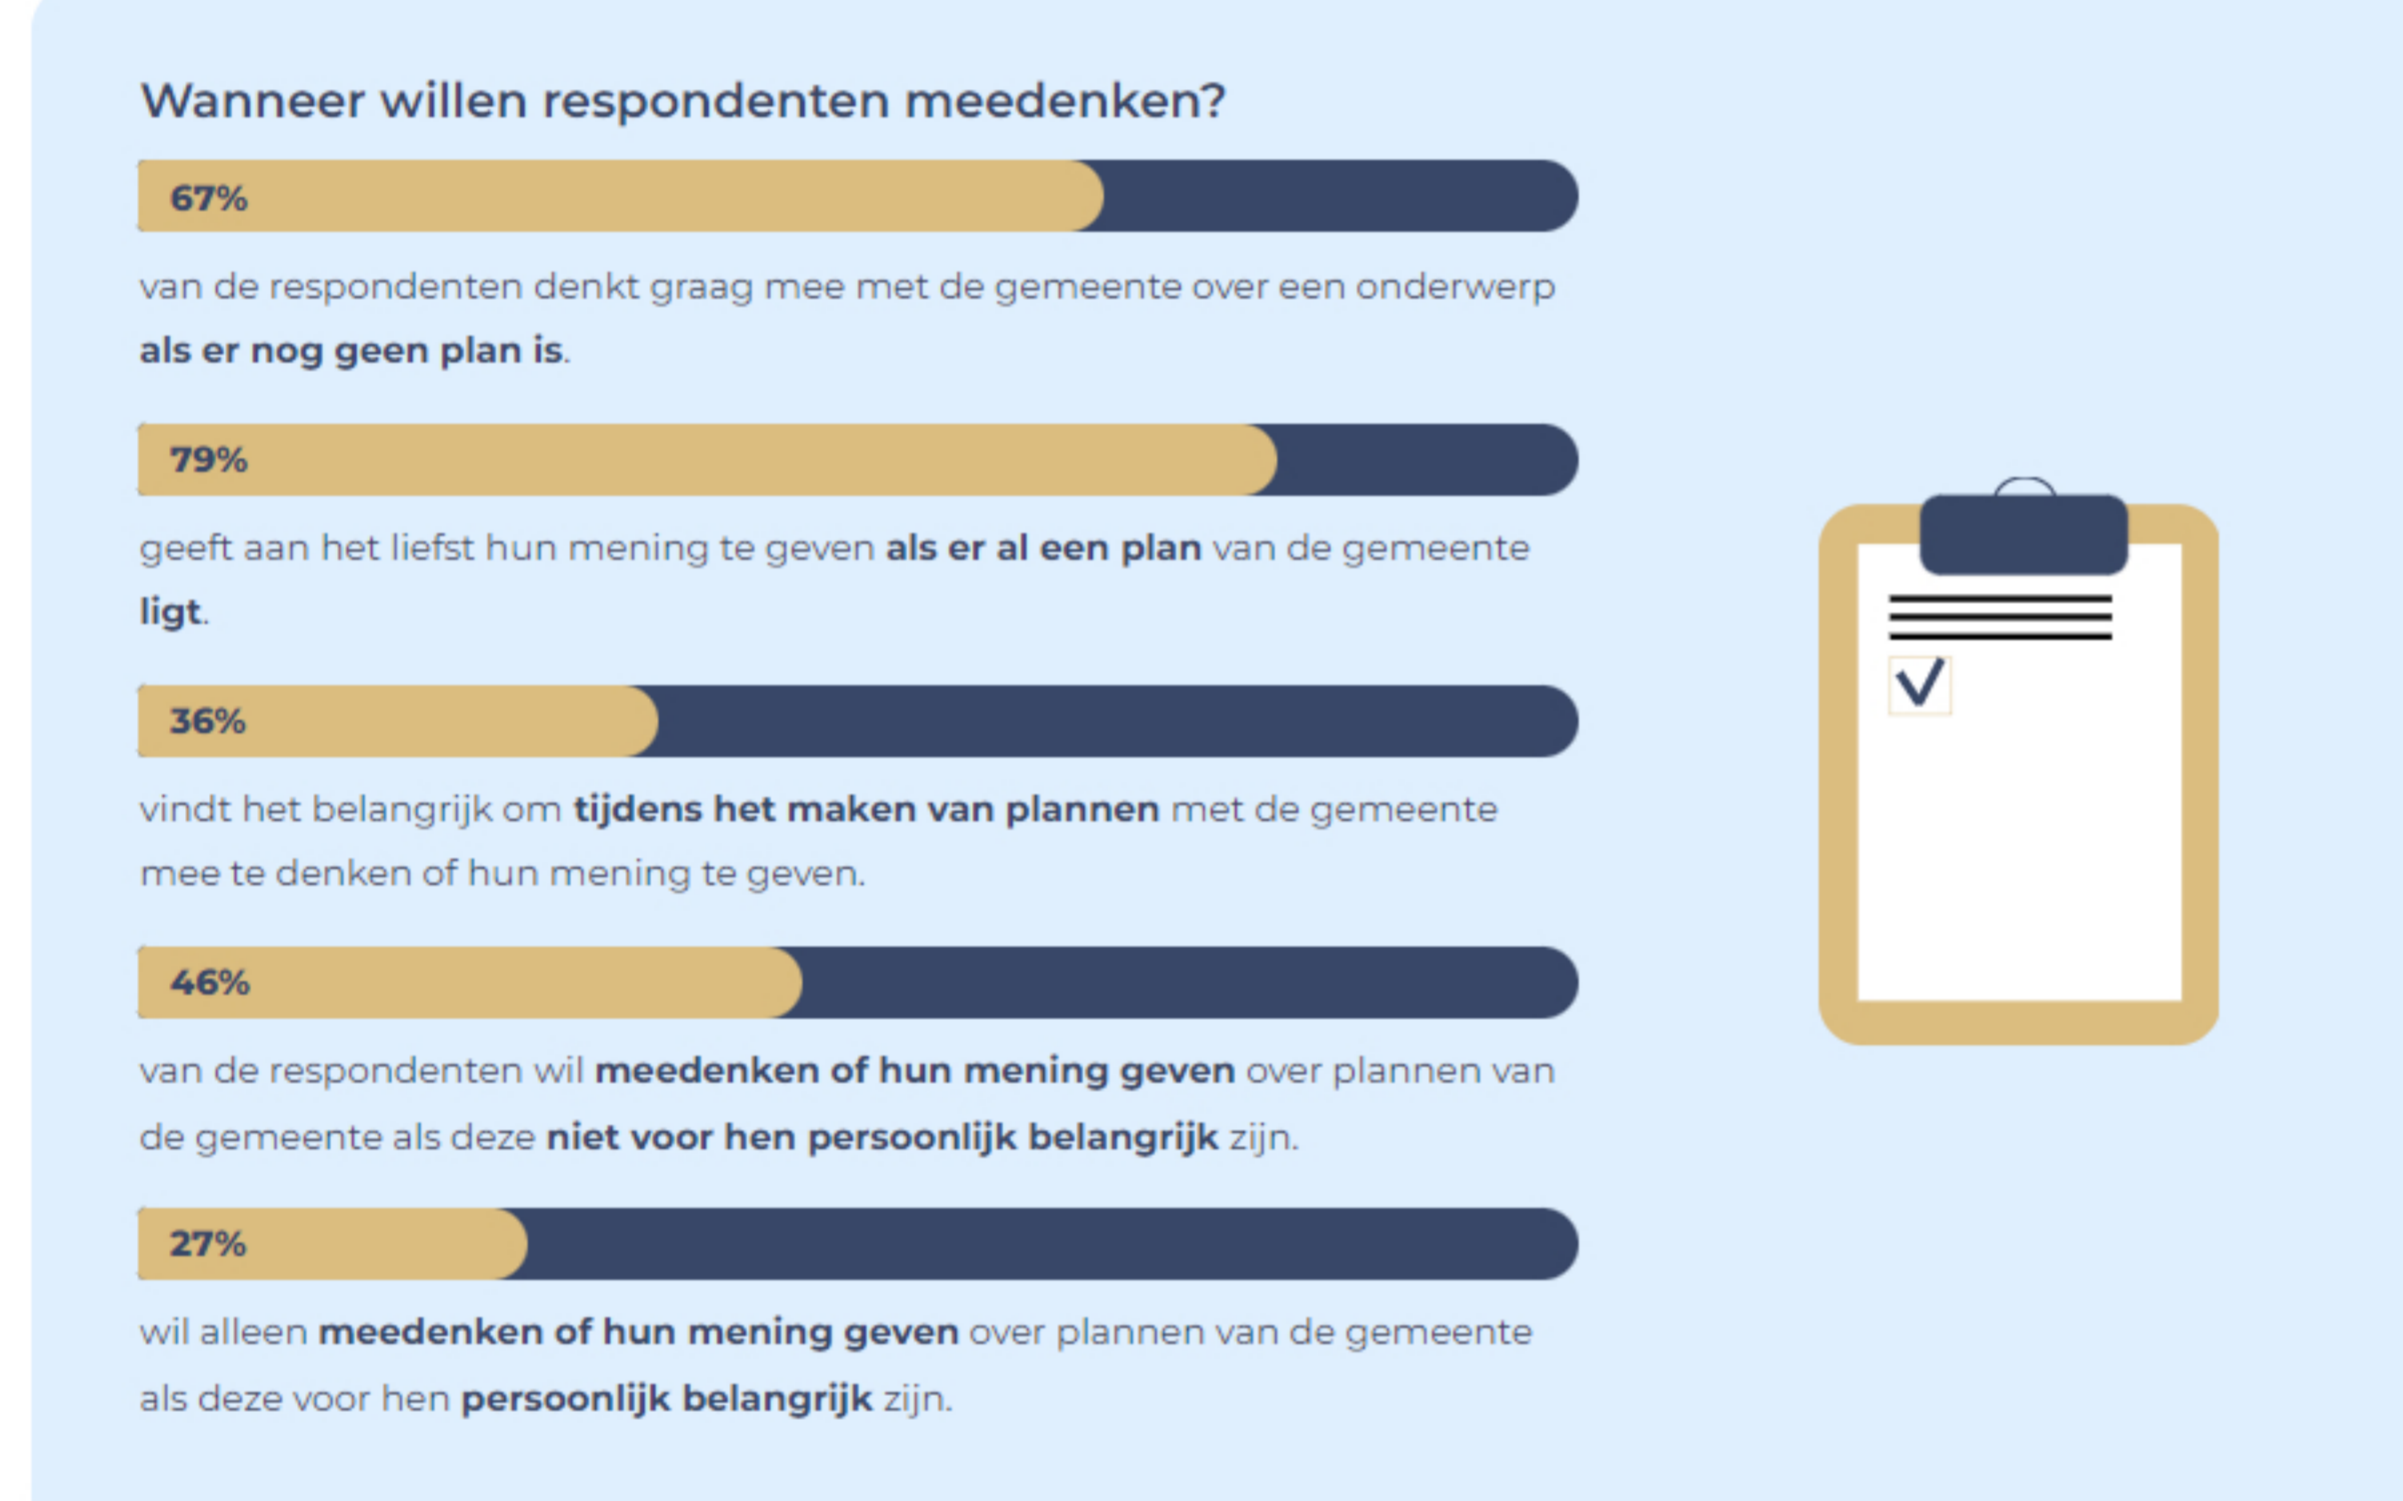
Wanneer willen respondenten meedenken?

67%

van de respondenten denkt graag mee met de gemeente over een onderwerp **als er nog geen plan is**.

79%

geeft aan het liefst hun mening te geven **als er al een plan** van de gemeente **ligt**.

36%

vindt het belangrijk om **tijdens het maken van plannen** met de gemeente mee te denken of hun mening te geven.

46%

van de respondenten wil **meedenken of hun mening geven** over plannen van de gemeente als deze **niet voor hen persoonlijk belangrijk** zijn.

27%

wil alleen **meedenken of hun mening geven** over plannen van de gemeente als deze voor hen **persoonlijk belangrijk** zijn.